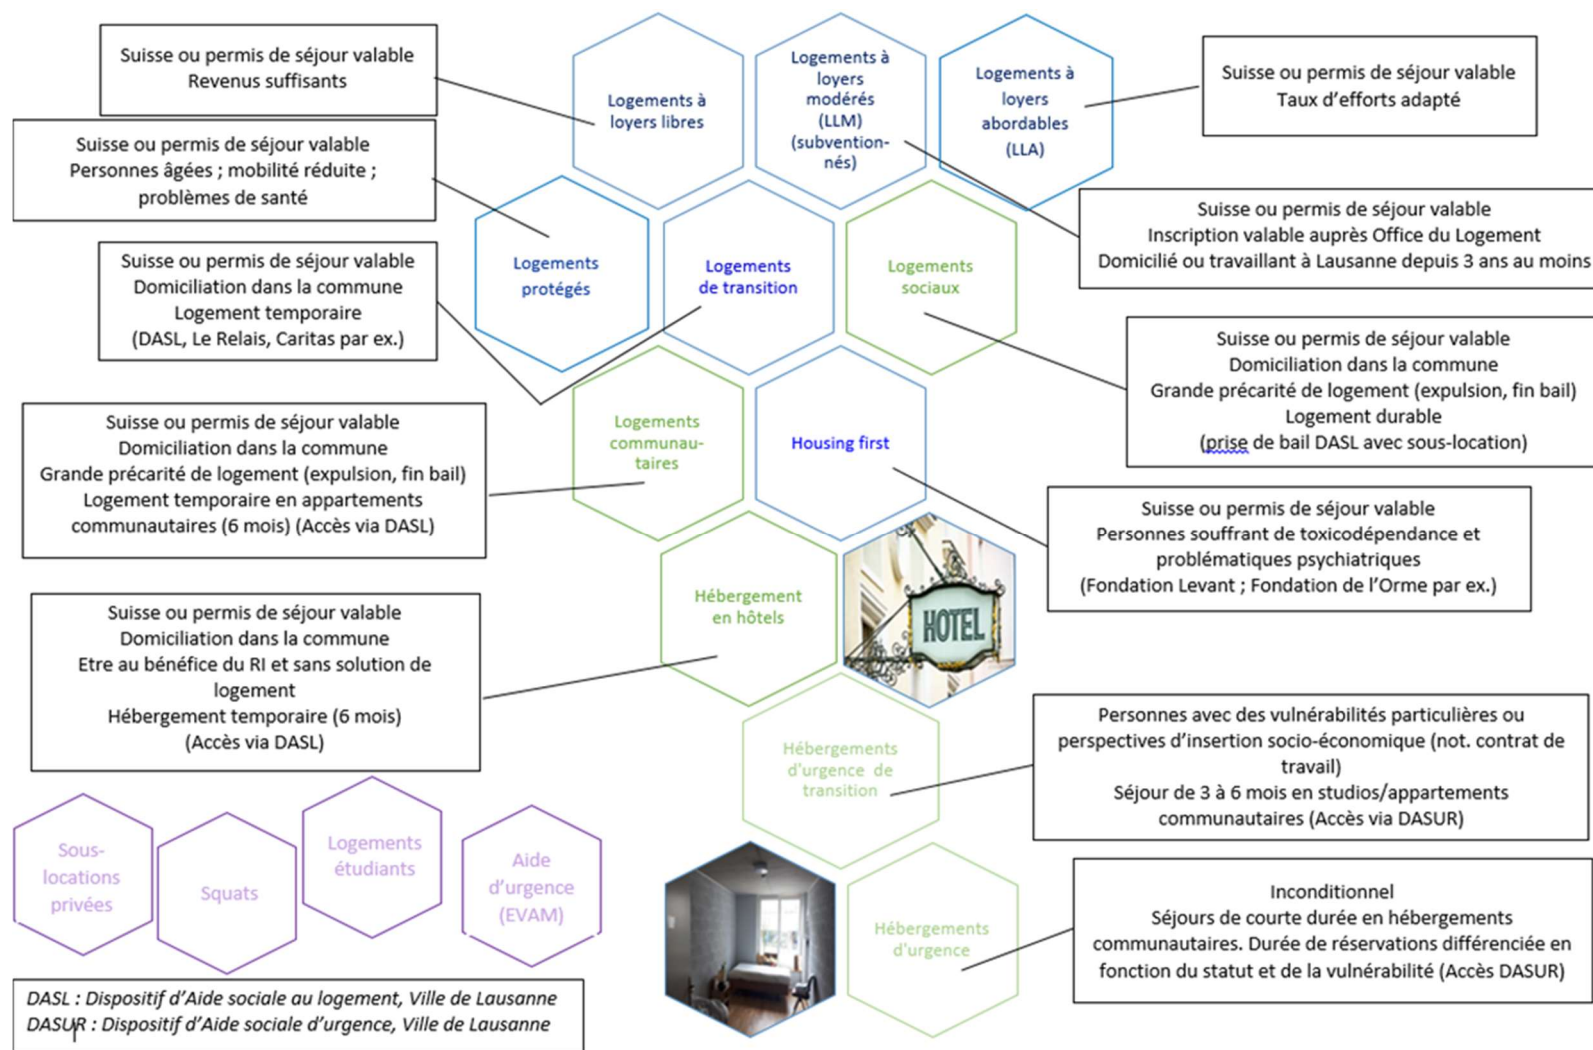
Suisse ou permis de séjour valable
Revenus suffisants

Logements à loyers libres

Logements à loyers modérés (LLM) (subventionnés)

Logements à loyers abordables (LLA)

Suisse ou permis de séjour valable
Taux d'efforts adapté

Suisse ou permis de séjour valable
Personnes âgées ; mobilité réduite ; problèmes de santé

Logements protégés

Logements de transition

Logements sociaux

Suisse ou permis de séjour valable
Inscription valable auprès Office du Logement
Domicilié ou travaillant à Lausanne depuis 3 ans au moins

Suisse ou permis de séjour valable
Domiciliation dans la commune
Logement temporaire
(DASL, Le Relais, Caritas par ex.)

Suisse ou permis de séjour valable
Domiciliation dans la commune
Grande précarité de logement (expulsion, fin bail)
Logement durable
(prise de bail DASL avec sous-location)

Suisse ou permis de séjour valable
Domiciliation dans la commune
Grande précarité de logement (expulsion, fin bail)
Logement temporaire en appartements communautaires (6 mois) (Accès via DASL)

Logements communautaires

Housing first

Suisse ou permis de séjour valable
Personnes souffrant de toxicodépendance et problématiques psychiatriques
(Fondation Levant ; Fondation de l'Orme par ex.)

HOTEL

Hébergement en hôtels

Suisse ou permis de séjour valable
Domiciliation dans la commune
Etre au bénéfice du RI et sans solution de logement
Hébergement temporaire (6 mois)
(Accès via DASL)

Hébergements d'urgence de transition

Personnes avec des vulnérabilités particulières ou perspectives d'insertion socio-économique (not. contrat de travail)
Séjour de 3 à 6 mois en studios/appartements communautaires (Accès via DASUR)

Sous-locations privées

Squats

Logements étudiants

Aide d'urgence (EVAM)

Hébergements d'urgence

Inconditionnel
Séjours de courte durée en hébergements communautaires. Durée de réservations différenciée en fonction du statut et de la vulnérabilité (Accès DASUR)

DASL : Dispositif d'Aide sociale au logement, Ville de Lausanne
DASUR : Dispositif d'Aide sociale d'urgence, Ville de Lausanne